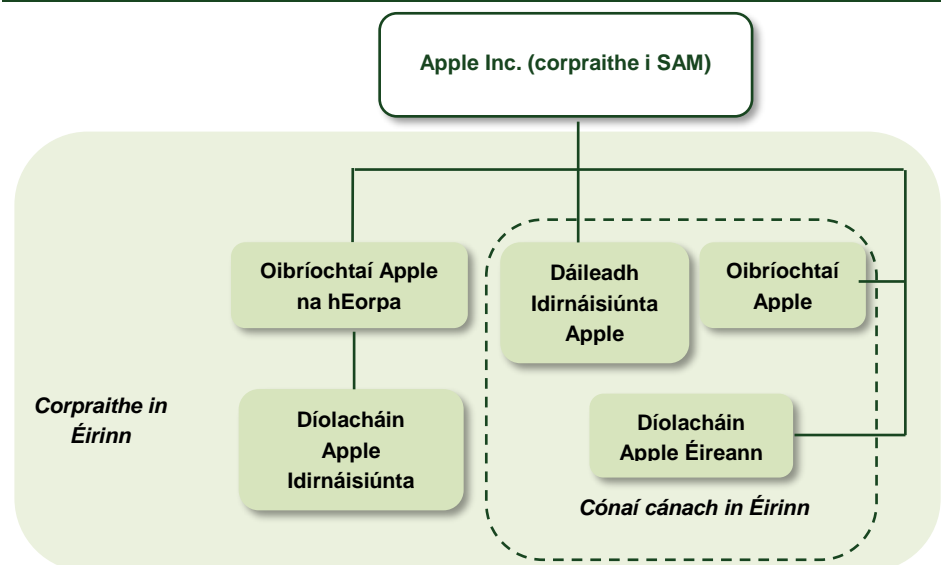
Apple Inc. (corpraithe i SAM)

Oibríochtaí Apple na hEorpa

Díolacháin Apple Idirnáisiúnta

Dáileadh Idirnáisiúnta Apple

Oibríochtaí Apple

Díolacháin Apple Éireann

Corpraithe in Éirinn

Cónaí cánach in Éirinn